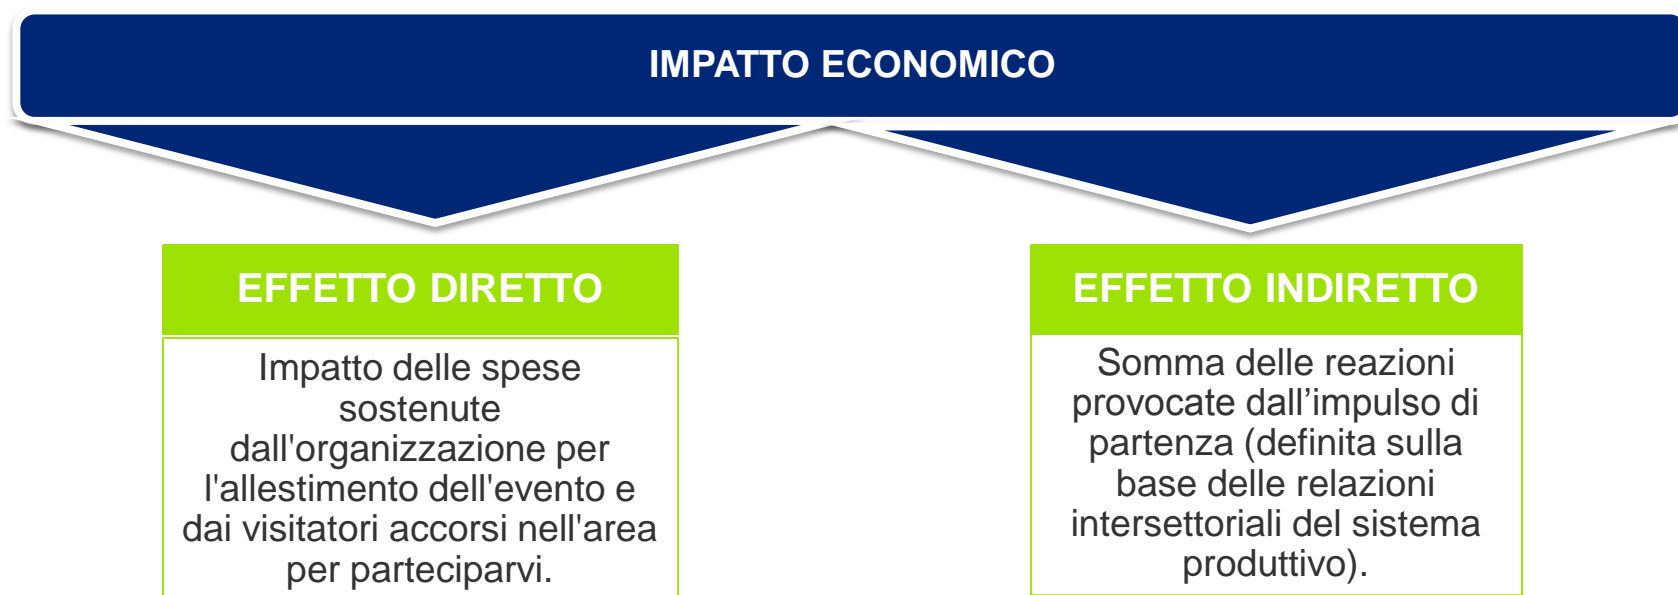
IMPATTO ECONOMICO

EFFETTO DIRETTO

Impatto delle spese sostenute dall'organizzazione per l'allestimento dell'evento e dai visitatori accorsi nell'area per parteciparvi.

EFFETTO INDIRETTO

Somma delle reazioni provocate dall’impulso di partenza (definita sulla base delle relazioni intersettoriali del sistema produttivo).